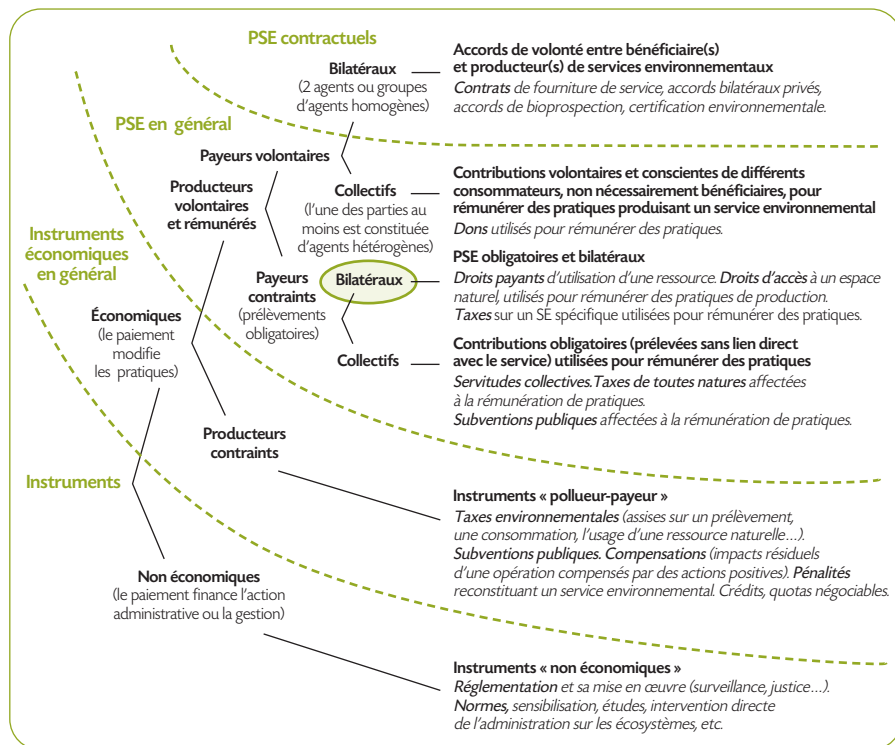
PSE contractuels

PSE en général

Instruments économiques en général

Instruments

Bilatéraux (2 agents ou groupes d'agents homogènes)

Accords de volonté entre bénéficiaire(s) et producteur(s) de services environnementaux
Contrats de fourniture de service, accords bilatéraux privés, accords de bioprospection, certification environnementale.

Payeurs volontaires

Producteurs volontaires et rémunérés

Collectifs (l'une des parties au moins est constituée d'agents hétérogènes)

Contributions volontaires et conscientes de différents consommateurs, non nécessairement bénéficiaires, pour rémunérer des pratiques produisant un service environnemental
Dons utilisés pour rémunérer des pratiques.

Payeurs contraints (prélèvements obligatoires)

Bilatéraux

PSE obligatoires et bilatéraux
Droits payants d'utilisation d'une ressource. Droits d'accès à un espace naturel, utilisés pour rémunérer des pratiques de production.
Taxes sur un SE spécifique utilisées pour rémunérer des pratiques.

Économiques (le paiement modifie les pratiques)

Collectifs

Contributions obligatoires (prélevées sans lien direct avec le service) utilisées pour rémunérer des pratiques
Servitudes collectives. Taxes de toutes natures affectées à la rémunération de pratiques.
Subventions publiques affectées à la rémunération de pratiques.

Producteurs contraints

Instruments « pollueur-payeur »
Taxes environnementales (assises sur un prélèvement, une consommation, l'usage d'une ressource naturelle…).
Subventions publiques. Compensations (impacts résiduels d'une opération compensés par des actions positives). Pénalités reconstituant un service environnemental. Crédits, quotas négociables.

Non économiques (le paiement finance l'action administrative ou la gestion)

Instruments « non économiques »
Réglementation et sa mise en œuvre (surveillance, justice…).
Normes, sensibilisation, études, intervention directe de l'administration sur les écosystèmes, etc.